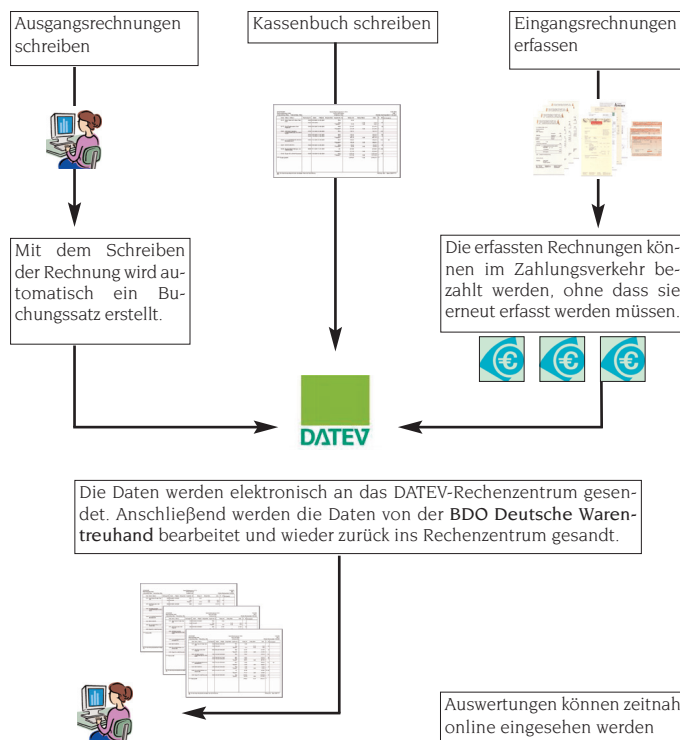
Ausgangsrechnungen schreiben

Kassenbuch schreiben

Eingangsrechnungen erfassen

Mit dem Schreiben der Rechnung wird automatisch ein Buchungssatz erstellt.

Die erfassten Rechnungen können im Zahlungsverkehr bezahlt werden, ohne dass sie erneut erfasst werden müssen.

DATEV

Die Daten werden elektronisch an das DATEV-Rechenzentrum gesendet. Anschließend werden die Daten von der BDO Deutsche Warentreuhand bearbeitet und wieder zurück ins Rechenzentrum gesandt.

Auswertungen können zeitnah online eingesehen werden